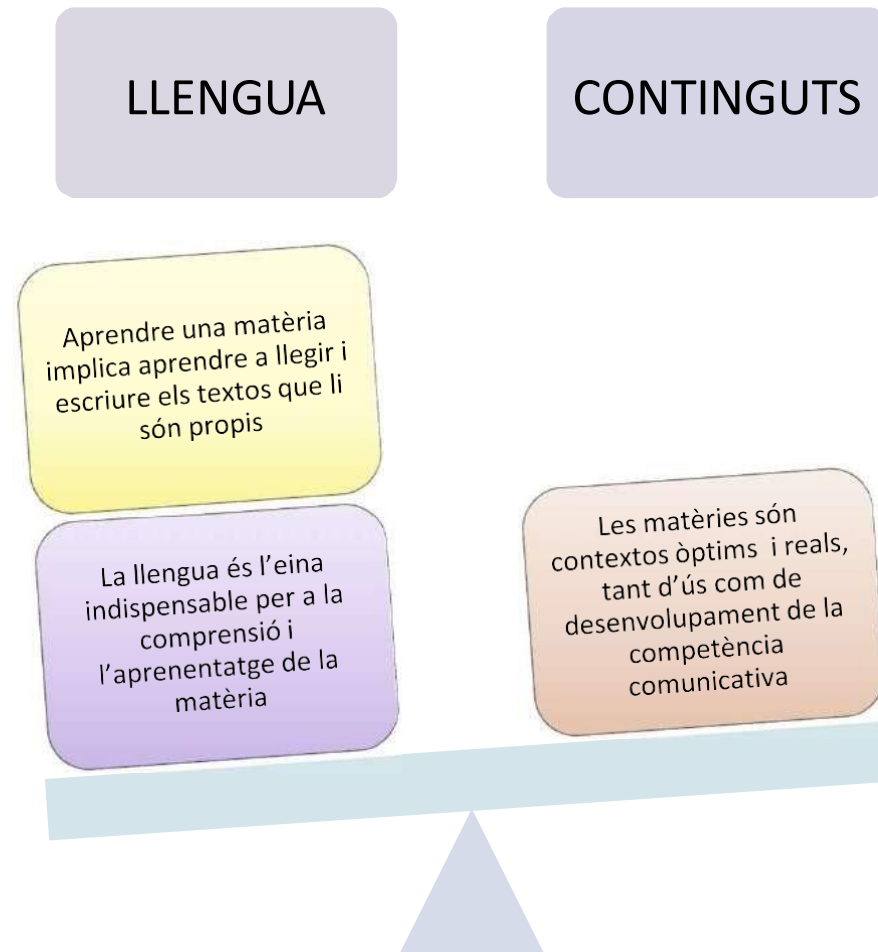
LLENGUA

CONTINGUTS

Aprendre una matèria implica aprendre a llegir i escriure els textos que li són propis

La llengua és l'eina indispensable per a la comprensió i l'aprenentatge de la matèria

Les matèries són contextos òptims i reals, tant d'ús com de desenvolupament de la competència comunicativa